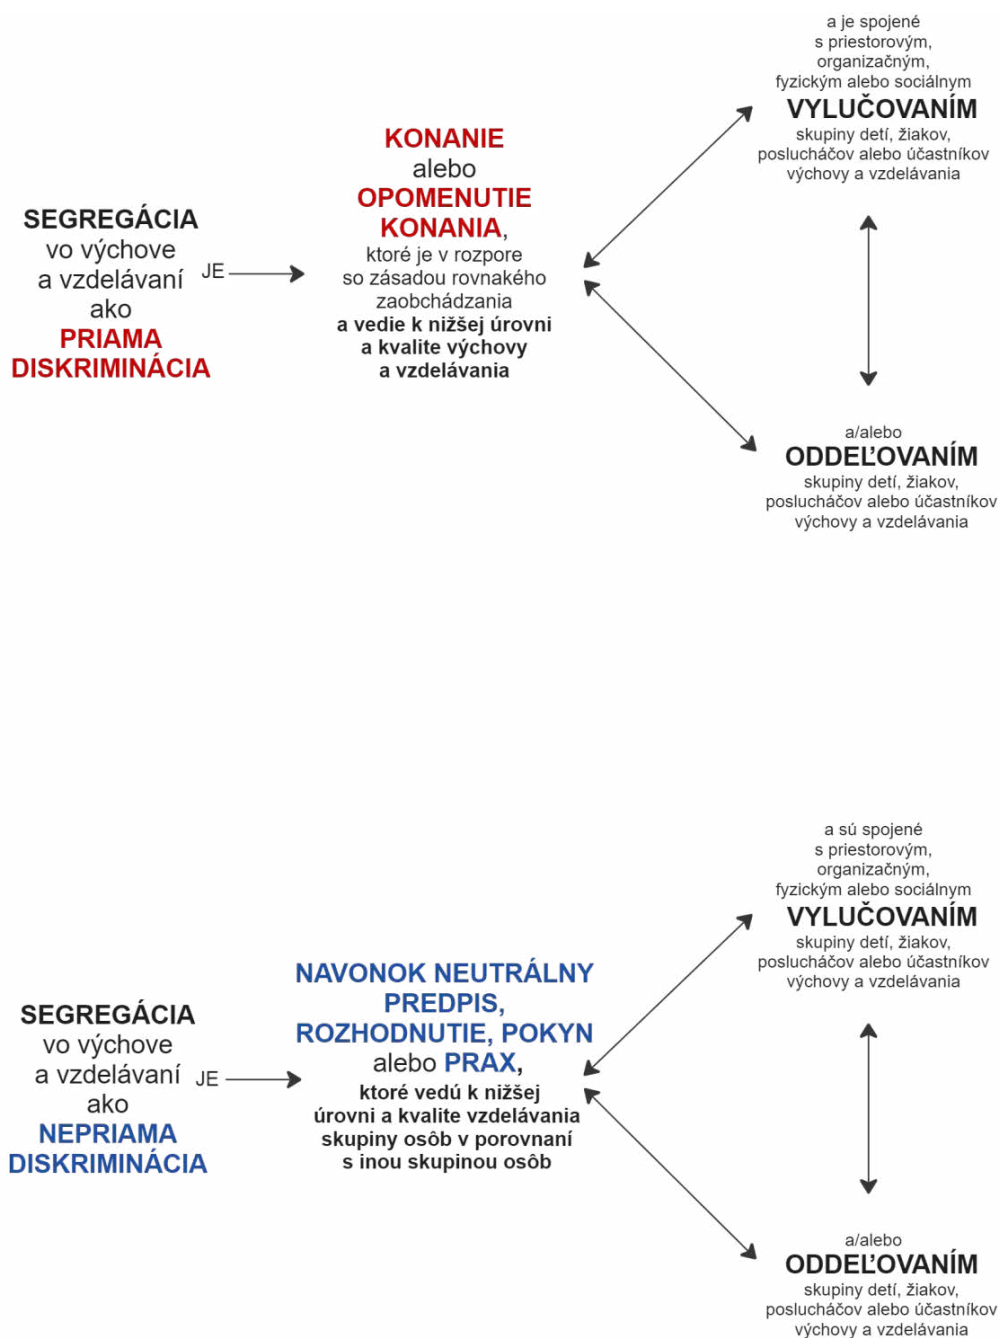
SEGREGÁCIA vo výchove a vzdelávaní ako PRIAMA DISKRIMINÁCIA

JE

KONANIE alebo OPOMENUTIE KONANIA, ktoré je v rozpore so zásadou rovnakého zaobchádzania a vedie k nižšej úrovni a kvalite výchovy a vzdelávania

a je spojené s priestorovým, organizačným, fyzickým alebo sociálnym VYLUČOVANÍM skupiny detí, žiakov, poslucháčov alebo účastníkov výchovy a vzdelávania

a/alebo ODDEĽOVANÍM skupiny detí, žiakov, poslucháčov alebo účastníkov výchovy a vzdelávania

SEGREGÁCIA vo výchove a vzdelávaní ako NEPRIAMA DISKRIMINÁCIA

JE

NAVONOK NEUTRÁLNY PREDPIS, ROZHODNUTIE, POKYN alebo PRAX, ktoré vedú k nižšej úrovni a kvalite vzdelávania skupiny osôb v porovnaní s inou skupinou osôb

a sú spojené s priestorovým, organizačným, fyzickým alebo sociálnym VYLUČOVANÍM skupiny detí, žiakov, poslucháčov alebo účastníkov výchovy a vzdelávania

a/alebo ODDEĽOVANÍM skupiny detí, žiakov, poslucháčov alebo účastníkov výchovy a vzdelávania